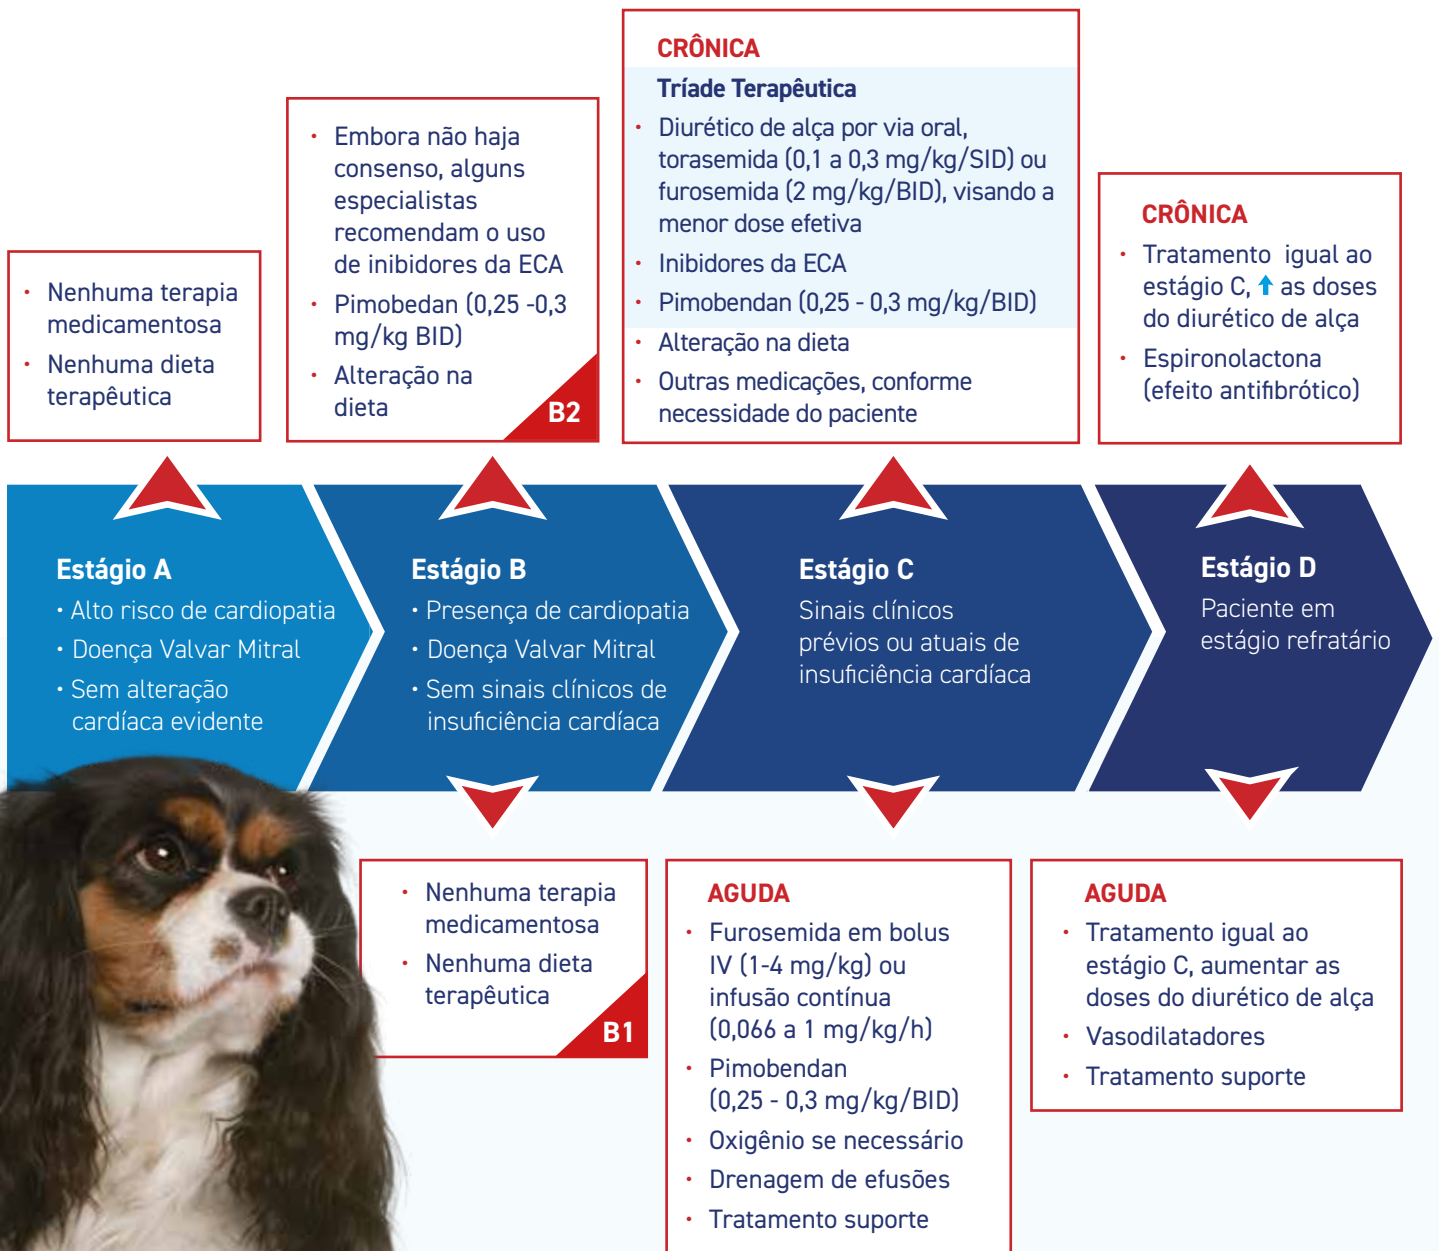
• Nenhuma terapia medicamentosa
• Nenhuma dieta terapêutica

• Embora não haja consenso, alguns especialistas recomendam o uso de inibidores da ECA
• Pimobedan (0,25 -0,3 mg/kg BID)
• Alteração na dieta

B2

CRÔNICA
Tríade Terapêutica
• Diurético de alça por via oral, torasemida (0,1 a 0,3 mg/kg/SID) ou furosemida (2 mg/kg/BID), visando a menor dose efetiva
• Inibidores da ECA
• Pimobendan (0,25 - 0,3 mg/kg/BID)
• Alteração na dieta
• Outras medicações, conforme necessidade do paciente

CRÔNICA
• Tratamento igual ao estágio C, ↑ as doses do diurético de alça
• Espironolactona (efeito antifibrótico)

Estágio A
• Alto risco de cardiopatia
• Doença Valvar Mitral
• Sem alteração cardíaca evidente

Estágio B
• Presença de cardiopatia
• Doença Valvar Mitral
• Sem sinais clínicos de insuficiência cardíaca

Estágio C
Sinais clínicos prévios ou atuais de insuficiência cardíaca

Estágio D
Paciente em estágio refratário

• Nenhuma terapia medicamentosa
• Nenhuma dieta terapêutica

B1

AGUDA
• Furosemida em bolus IV (1-4 mg/kg) ou infusão contínua (0,066 a 1 mg/kg/h)
• Pimobendan (0,25 - 0,3 mg/kg/BID)
• Oxigênio se necessário
• Drenagem de efusões
• Tratamento suporte

AGUDA
• Tratamento igual ao estágio C, aumentar as doses do diurético de alça
• Vasodilatadores
• Tratamento suporte